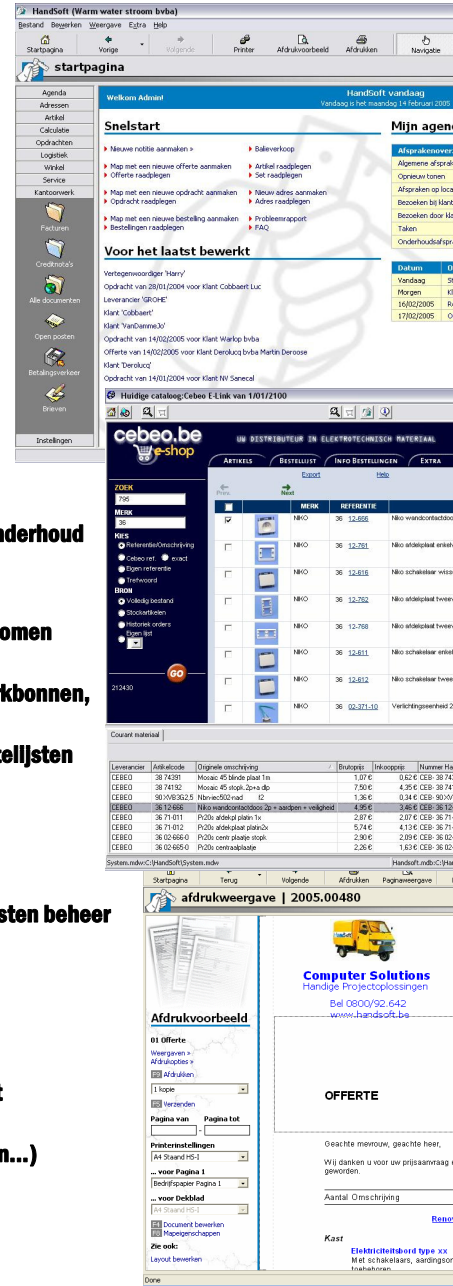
HandSoft (Warm water stroom bvba)
Bestand Bewerken Weergave Extra Help
Startpagina Vorige Volgende Printer Afdrukvoorbeeld Afdrukken Navigatie

startpagina

Agenda
Adressen
Artikel
Calculatie
Opdrachten
Logistiek
Winkel
Service
Kantoorwerk
Facturen
Creditnota's
Alle documenten
Open posten
Betalingsverkeer
Brieven
Instellingen

Welkom Admin!
HandSoft vandaag
Vandaag is het maandag 14 februari 2005

Snelstart
Nieuwe notitie aanmaken >
Balieverkoop
Map met een nieuwe offerte aanmaken
Offerte raadplegen
Artikel raadplegen
Set raadplegen
Map met een nieuwe opdracht aanmaken
Opdracht raadplegen
Nieuw adres aanmaken
Adres raadplegen
Map met een nieuwe bestelling aanmaken
Bestellingen raadplegen
Probleemrapport
FAQ

Voor het laatst bewerkt
Vertegenwoordiger 'Harry'
Opdracht van 28/01/2004 voor Klant Cobbaert Luc
Leverancier 'GROHE'
Klant 'Cobbaert'
Klant 'VanDammeJo'
Opdracht van 14/02/2005 voor Klant Warlop bvba
Offerte van 14/02/2005 voor Klant Deroluccq bvba Martin Deroose
Klant 'Deroluccq'
Opdracht van 14/01/2004 voor Klant NV Sanecal

Mijn agend
Afsprakenover
Algemene afspra
Opnieuw tonen
Afspraken op loca
Bezoeken bij klant
Bezoeken door kla
Taken
Onderhoudsafspra

Datum
Vandaag
Morgen
16/02/2005
17/02/2005

Huidige catalog:Cebeo E-Link van 1/01/2100
cebeo.be e-shop
UW DISTRIBUTEUR IN ELEKTROTECHNISCH MATERIAAL
ARTIKELS BESTELLIJST INFO BESTELLINGEN EXTRA
Export Help
Prev. Next
ZOEK
795
MERK
36
KIES
Referentie/Omschrijving
Cebeo ref. exact
Eigen referentie
Trefwoord
BRON
Volledig bestand
Stockartikelen
Historiek orders
Eigen lijst
GO
212430

| | MERK | REFERENTIE | |
|---|---|---|---|
| ☑ | NIKO | 36 12-666 | Niko wandcontactdoo |
| ☐ | NIKO | 36 12-761 | Niko afdekplaat enkel |
| ☐ | NIKO | 36 12-816 | Niko schakelaar wiss |
| ☐ | NIKO | 36 12-762 | Niko afdekplaat twee |
| ☐ | NIKO | 36 12-768 | Niko afdekplaat twee |
| ☐ | NIKO | 36 12-811 | Niko schakelaar enkel |
| ☐ | NIKO | 36 12-812 | Niko schakelaar twee |
| ☐ | NIKO | 36 02-371-10 | Verlichtingseenheid 2 |

Courant materiaal

| Leverancier | Artikelcode | Originele omschrijving | Brutoprijs | Inkoopprijs | Nummer Ha |
|---|---|---|---|---|---|
| CEBEO | 38 74391 | Mosaic 45 blinde plaat 1m | 1,07 € | 0,62 € | CEB- 38 743 |
| CEBEO | 38 74192 | Mosaic 45 stopk.2p+a dp | 7,50 € | 4,35 € | CEB- 38 741 |
| CEBEO | 90 XVB3G2.5 | Nbrvlec502-nad t2 | 1,36 € | 0,34 € | CEB- 90 XV |
| CEBEO | 36 12-666 | Niko wandcontactdoos 2p + aardpen + veiligheid | 4,95 € | 3,46 € | CEB- 36 12- |
| CEBEO | 36 71-011 | Pr20s afdekpl platin 1x | 2,87 € | 2,07 € | CEB- 36 71- |
| CEBEO | 36 71-012 | Pr20s afdek.plaat platin2x | 5,74 € | 4,13 € | CEB- 36 71- |
| CEBEO | 36 02-656-0 | Pr20s centr plaatje stopk. | 2,90 € | 2,09 € | CEB- 36 02- |
| CEBEO | 36 02-665-0 | Pr20s centraalplaatje | 2,26 € | 1,63 € | CEB- 36 02- |

System.mdw:C:\HandSoft\System.mdw Handsoft.mdb:C:\Hand

nderhoud
omen
kbonnen,
telljsten
sten beheer
t
n...)

Startpagina Terug Volgende Afdrukken Paginaweergave
afdrukweergave | 2005.00480
Afdrukvoorbeeld
01 Offerte
Weergaven >
Afdrukopties >
Afdrukken
1 kopie
Verzenden
Pagina van Pagina tot
Printerinstellingen
A4 Staand HS-I
... voor Pagina 1
Bedrijfspapier Pagina 1
... voor Deblad
A4 Staand HS-I
Document bewerken
Mapeigenschappen
Zie ook:
Layout bewerken

Computer Solutions
Handige Projectoplossingen
Bel 0800/92.642
www.handsoft.be
OFFERTE
Geachte mevrouw, geachte heer,
Wij danken u voor uw prijsaanvraag
geworden.
Aantal Omschrijving
Renov
Kast
Elektriciteitsbord type xx
Met schakelaars, aardingsor
toebehoren
Done